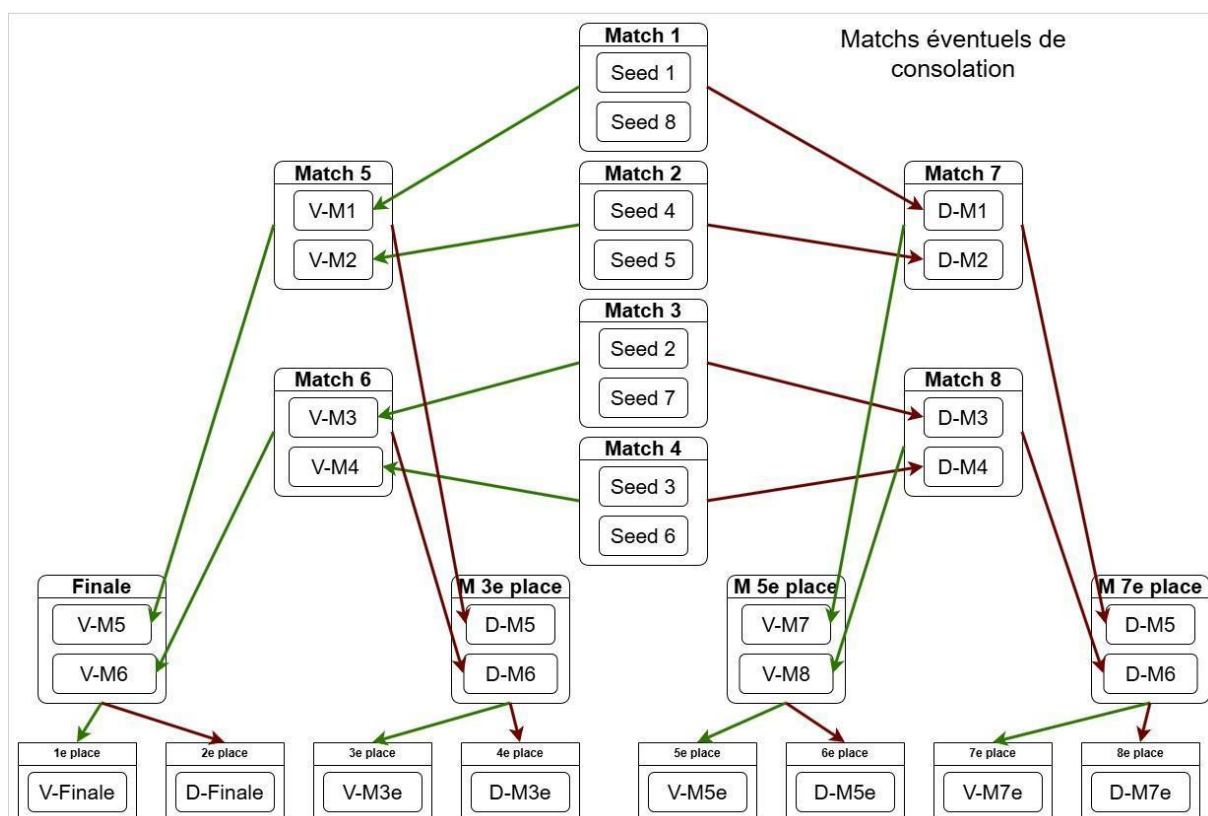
Matchs éventuels de consolation

Match 1
Seed 1
Seed 8

Match 2
Seed 4
Seed 5

Match 3
Seed 2
Seed 7

Match 4
Seed 3
Seed 6

Match 5
V-M1
V-M2

Match 6
V-M3
V-M4

Match 7
D-M1
D-M2

Match 8
D-M3
D-M4

Finale
V-M5
V-M6

M 3e place
D-M5
D-M6

M 5e place
V-M7
V-M8

M 7e place
D-M5
D-M6

1e place
V-Finale

2e place
D-Finale

3e place
V-M3e

4e place
D-M3e

5e place
V-M5e

6e place
D-M5e

7e place
V-M7e

8e place
D-M7e